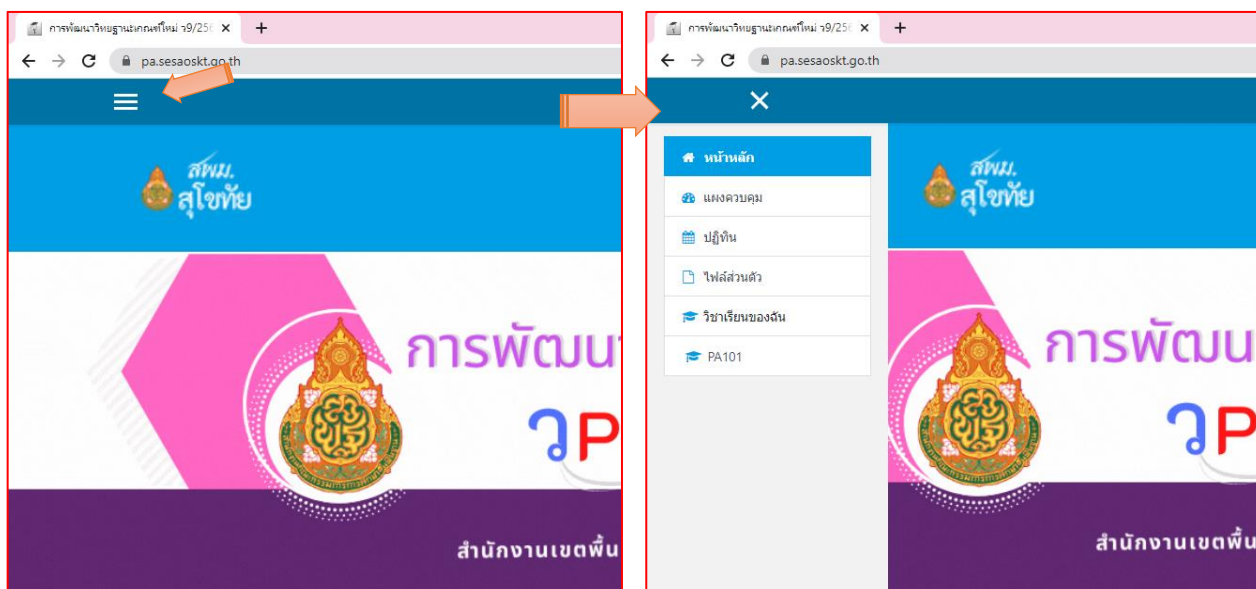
การพัฒนาวิทยฐานะเกณฑ์ใหม่ ว9/256
pa.sesaoskt.go.th
สพม.
สุโขทัย
การพัฒนา
ว P
สำนักงานเขตพื้น

การพัฒนาวิทยฐานะเกณฑ์ใหม่ ว9/256
pa.sesaoskt.go.th
หน้าหลัก
แผงควบคุม
ปฏิทิน
ไฟล์ส่วนตัว
วิชาเรียนของฉัน
PA101
สพม.
สุโขทัย
การพัฒนา
ว P
สำนักงานเขตพื้น